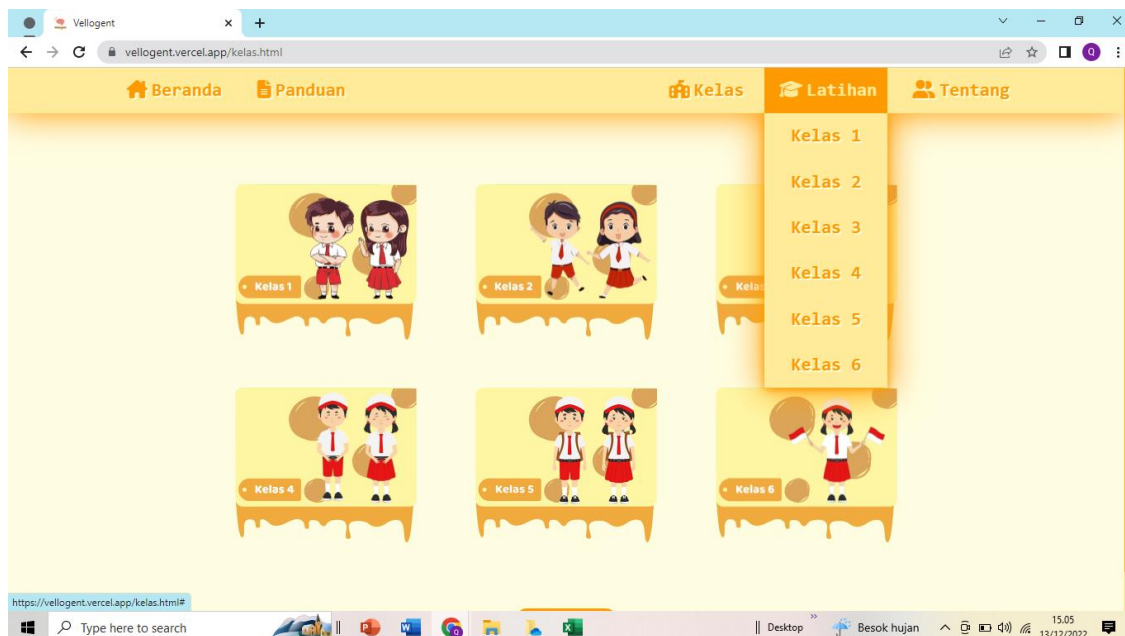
Vellogent

vellogent.vercel.app/kelas.html

Beranda Panduan Kelas Latihan Tentang

Kelas 1
Kelas 2
Kelas 3
Kelas 4
Kelas 5
Kelas 6

Kelas 1
Kelas 2
Kelas 4
Kelas 5
Kelas 6

https://vellogent.vercel.app/kelas.html#

Type here to search

Desktop

Besok hujan

15.05
13/12/2022